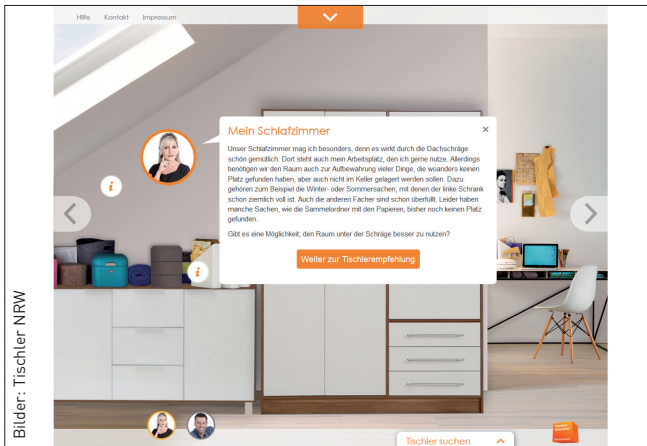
Hilfe Kontakt Impressum

Mein Schlafzimmer

×

Unser Schlafzimmer mag ich besonders, denn es wirkt durch die Dachschräge schön gemütlich. Dort steht auch mein Arbeitsplatz, den ich gerne nutze. Allerdings benötigen wir den Raum auch zur Aufbewahrung vieler Dinge, die woanders keinen Platz gefunden haben, aber auch nicht im Keller gelagert werden sollen. Dazu gehören zum Beispiel die Winter- oder Sommersachen, mit denen der linke Schrank schon ziemlich voll ist. Auch die anderen Fächer sind schon überfüllt. Leider haben manche Sachen, wie die Sammelordner mit den Papieren, bisher noch keinen Platz gefunden.

Gibt es eine Möglichkeit, den Raum unter der Schräge besser zu nutzen?

Weiter zur Tischlerempfehlung

Tischler suchen

Bilder: Tischler NRW